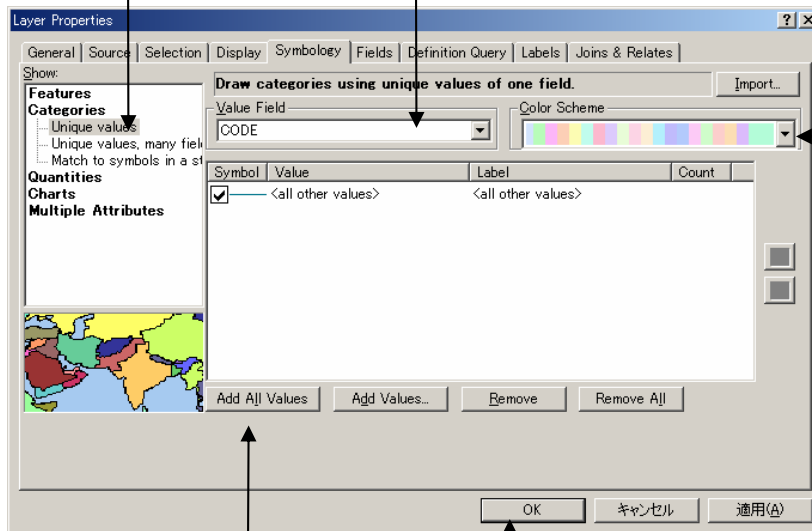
Layer Properties

General | Source | Selection | Display | Symbology | Fields | Definition Query | Labels | Joins & Relates

Show:
Features
Categories
Unique values
Unique values, many fiel
Match to symbols in a st
Quantities
Charts
Multiple Attributes

Draw categories using unique values of one field.

Import...

Value Field
CODE

Color Scheme

| Symbol | Value | Label | Count |
|---|---|---|---|
| ✔ | <all other values> | <all other values> | |

Add All Values | Add Values... | Remove | Remove All

OK | キャンセル | 適用(A)